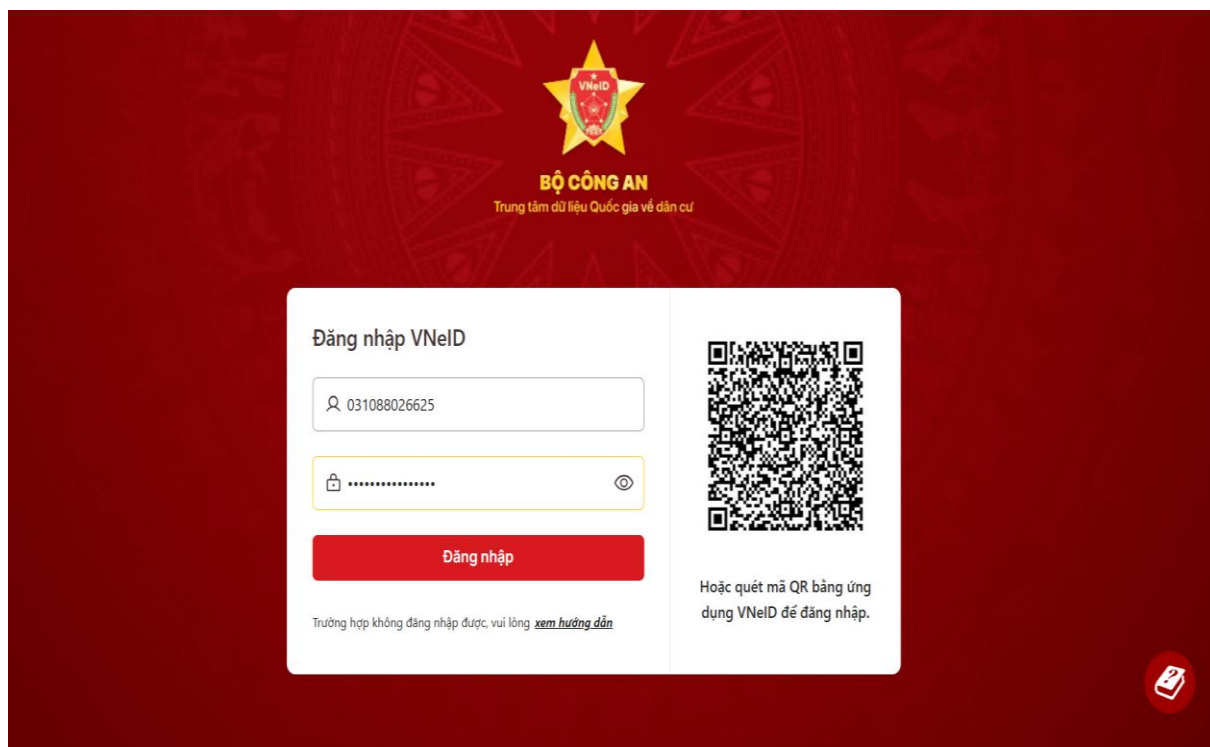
VNeID

BỘ CÔNG AN
Trung tâm dữ liệu Quốc gia về dân cư

Đăng nhập VNeID

031088026625

••••••••••••••••

Đăng nhập

Trường hợp không đăng nhập được, vui lòng xem hướng dẫn

Hoặc quét mã QR bằng ứng dụng VNeID để đăng nhập.